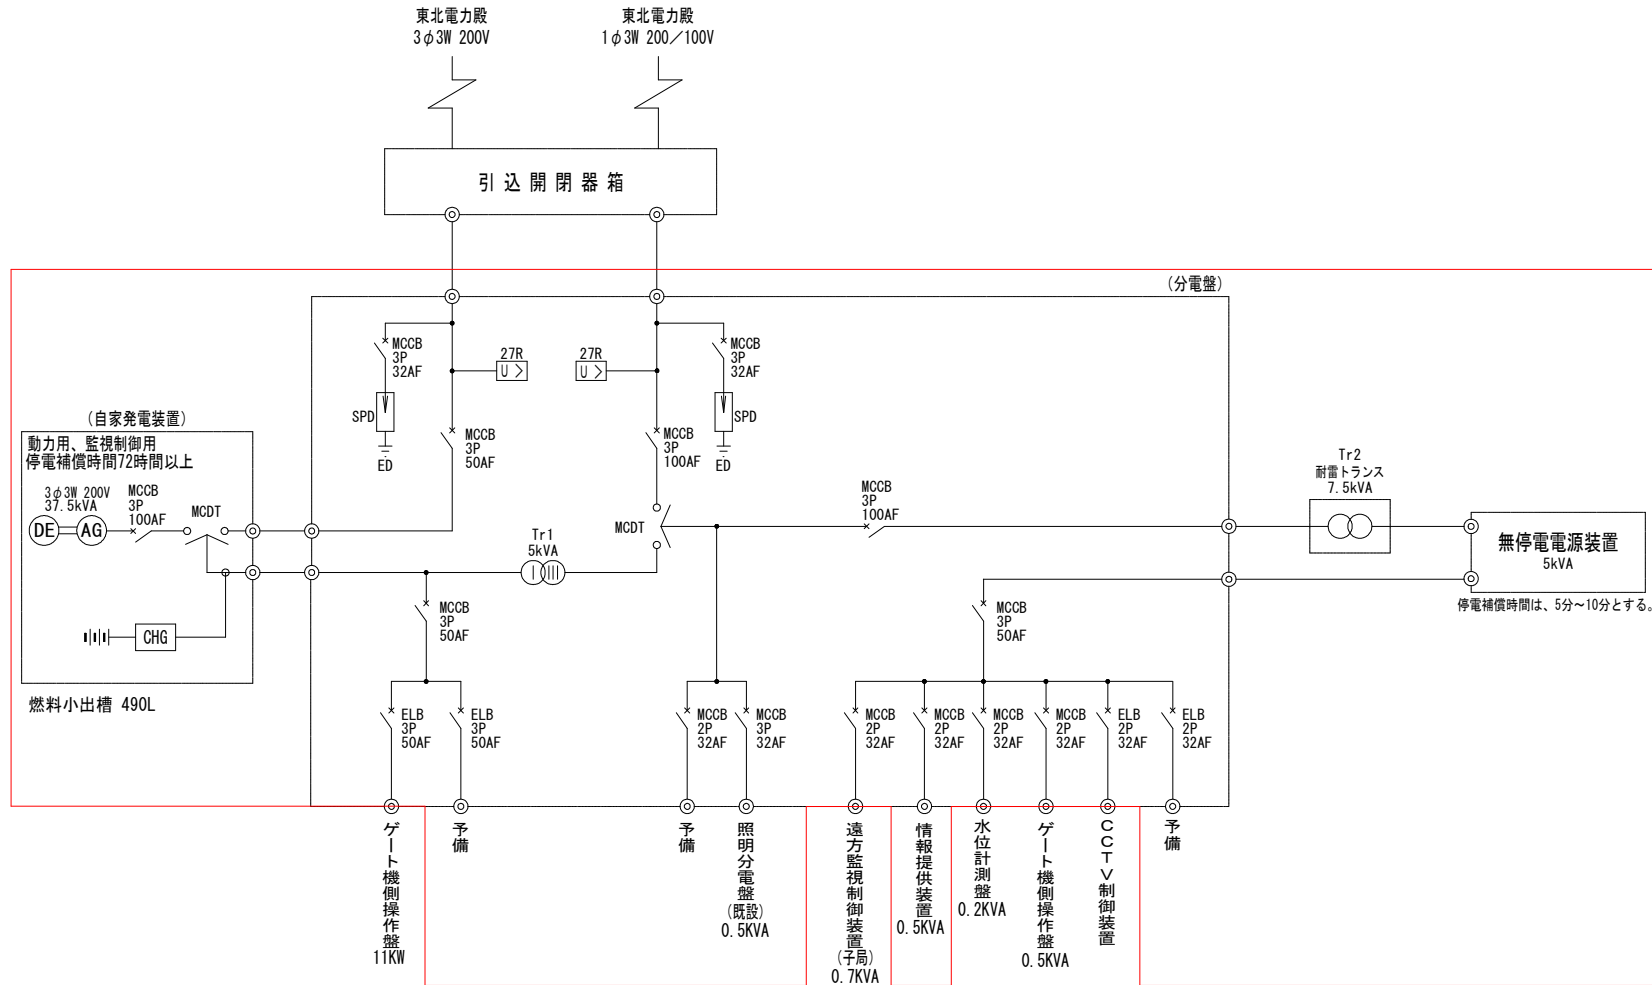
東北電力殿
3φ3W 200V

東北電力殿
1φ3W 200／100V

引 込 開 閉 器 箱

（分電盤）

MCCB
3P
32AF

27R
U >

27R
U >

MCCB
3P
32AF

SPD
ED

SPD
ED

MCCB
3P
50AF

MCCB
3P
100AF

（自家発電装置）
動力用、監視制御用
停電補償時間72時間以上

3φ3W 200V
37.5kVA
DE AG
MCCB
3P
100AF
MCDT

CHG

燃料小出槽 490L

Tr1
5kVA

MCDT

MCCB
3P
100AF

Tr2
耐雷トランス
7.5kVA

無停電電源装置
5kVA
停電補償時間は、5分～10分とする。

MCCB
3P
50AF

MCCB
3P
50AF

ELB
3P
50AF

ELB
3P
50AF

MCCB
2P
32AF

MCCB
3P
32AF

MCCB
2P
32AF

MCCB
2P
32AF

MCCB
2P
32AF

MCCB
2P
32AF

ELB
2P
32AF

ELB
2P
32AF

ゲート機側操作盤
11KW

予備

予備

照明分電盤
（既設）
0.5KVA

遠方監視制御装置
（子局）
0.7KVA

情報提供装置
0.5KVA

水位計測盤
0.2KVA

ゲート機側操作盤
0.5KVA

CCTV制御装置

予備